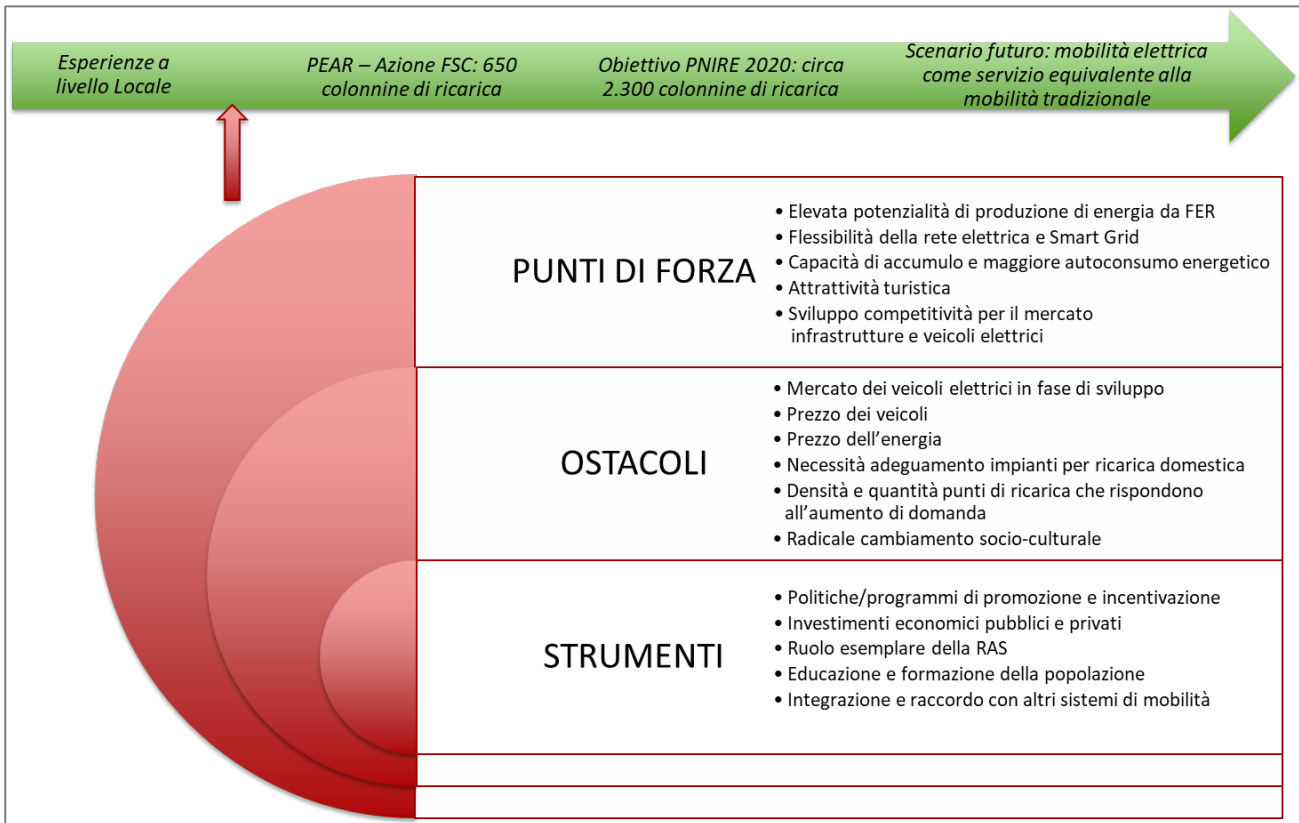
Esperienze a livello Locale

PEAR – Azione FSC: 650 colonnine di ricarica

Obiettivo PNIRE 2020: circa 2.300 colonnine di ricarica

Scenario futuro: mobilità elettrica come servizio equivalente alla mobilità tradizionale

PUNTI DI FORZA

• Elevata potenzialità di produzione di energia da FER
• Flessibilità della rete elettrica e Smart Grid
• Capacità di accumulo e maggiore autoconsumo energetico
• Attrattività turistica
• Sviluppo competitività per il mercato infrastrutture e veicoli elettrici

OSTACOLI

• Mercato dei veicoli elettrici in fase di sviluppo
• Prezzo dei veicoli
• Prezzo dell'energia
• Necessità adeguamento impianti per ricarica domestica
• Densità e quantità punti di ricarica che rispondono all'aumento di domanda
• Radicale cambiamento socio-culturale

STRUMENTI

• Politiche/programmi di promozione e incentivazione
• Investimenti economici pubblici e privati
• Ruolo esemplare della RAS
• Educazione e formazione della popolazione
• Integrazione e raccordo con altri sistemi di mobilità